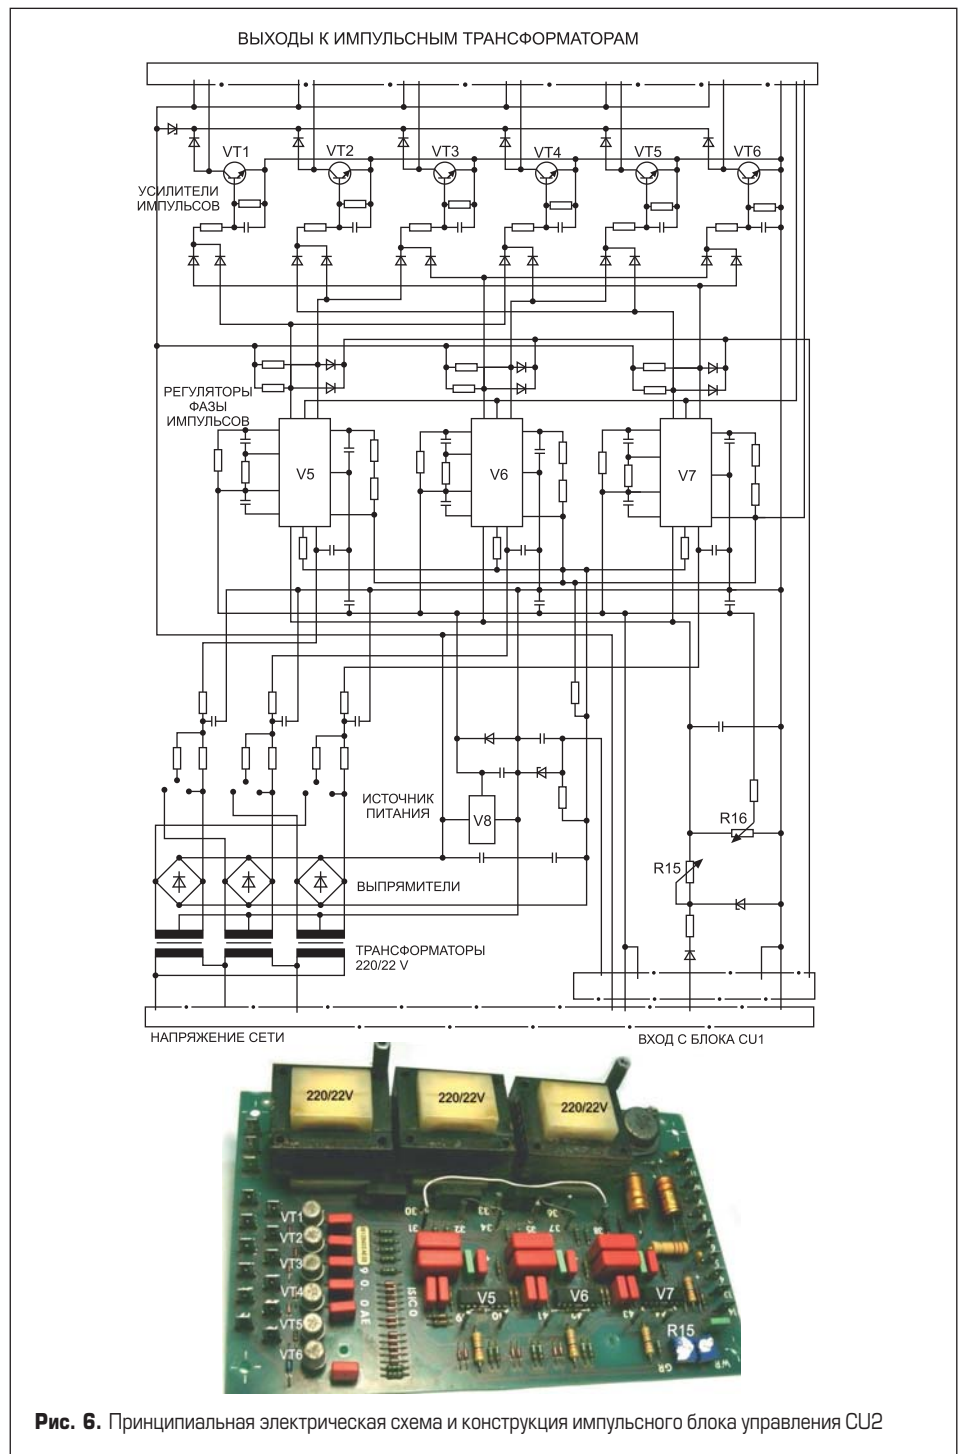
ВЫХОДЫ К ИМПУЛЬСНЫМ ТРАНСФОРМАТОРАМ

VT1 VT2 VT3 VT4 VT5 VT6

УСИЛИТЕЛИ ИМПУЛЬСОВ

РЕГУЛЯТОРЫ ФАЗЫ ИМПУЛЬСОВ

V5 V6 V7

ИСТОЧНИК ПИТАНИЯ

V8

R16

R15

ВЫПРЯМИТЕЛИ

ТРАНСФОРМАТОРЫ 220/22 V

НАПРЯЖЕНИЕ СЕТИ

ВХОД С БЛОКА CU1

220/22V 220/22V 220/22V

VT1 VT2 VT3 VT4 VT5 VT6

V5 V6 V7

R15

Рис. 6. Принципиальная электрическая схема и конструкция импульсного блока управления CU2